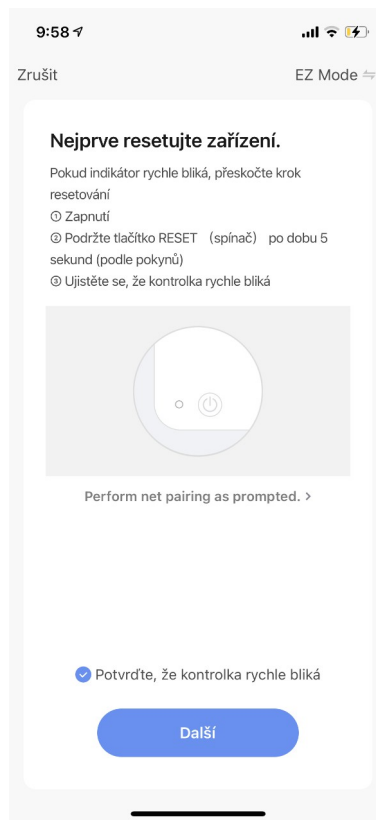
9:58

Zrušit

EZ Mode ⇋

Nejprve resetujte zařízení.

Pokud indikátor rychle bliká, přeskočte krok resetování
① Zapnutí
② Podržte tlačítko RESET (spínač) po dobu 5 sekund (podle pokynů)
③ Ujistěte se, že kontrolka rychle bliká

Perform net pairing as prompted. >

Potvrďte, že kontrolka rychle bliká

Další